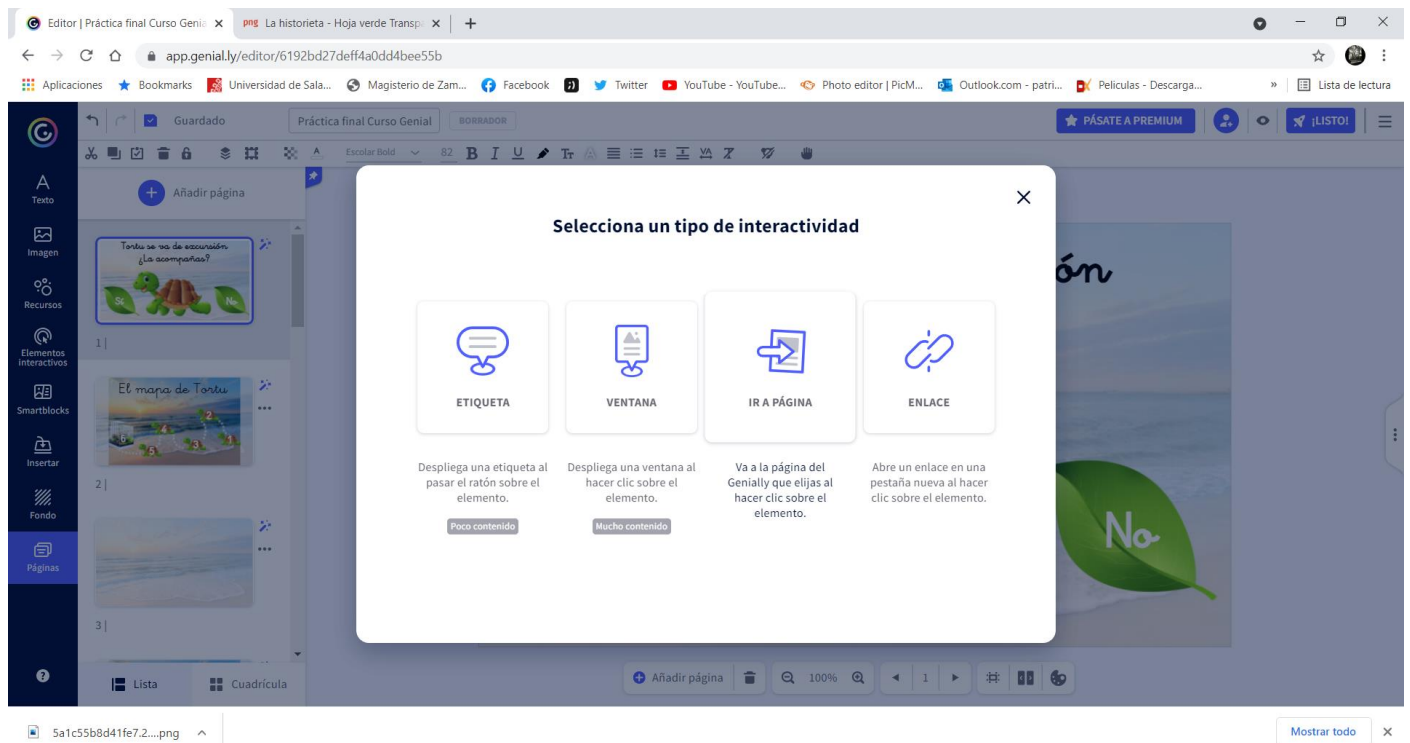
Editor | Práctica final Curso Genia ×
La historieta - Hoja verde Transp ×
+

app.genial.ly/editor/6192bd27deff4a0dd4bee55b

Aplicaciones Bookmarks Universidad de Sala... Magisterio de Zam... Facebook Twitter YouTube - YouTube... Photo editor | PicM... Outlook.com - patri... Peliculas - Descarga... » Lista de lectura

Guardado Práctica final Curso Genial BORRADOR
PÁSATE A PREMIUM ¡LISTO!

Escolar Bold 82

Texto
Imagen
Recursos
Elementos interactivos
Smartblocks
Insertar
Fondo
Páginas

Añadir página

Tortu se va de excursión ¿La acompañas?
Sí No
1

El mapa de Tortu
2

3

Lista Cuadrícula

Selecciona un tipo de interactividad

ETIQUETA
Despliega una etiqueta al pasar el ratón sobre el elemento.
Poco contenido

VENTANA
Despliega una ventana al hacer clic sobre el elemento.
Mucho contenido

IR A PÁGINA
Va a la página del Genially que elijas al hacer clic sobre el elemento.

ENLACE
Abre un enlace en una pestaña nueva al hacer clic sobre el elemento.

ón
No

Añadir página 100% 1

5a1c55b8d41fe7.2....png
Mostrar todo ×